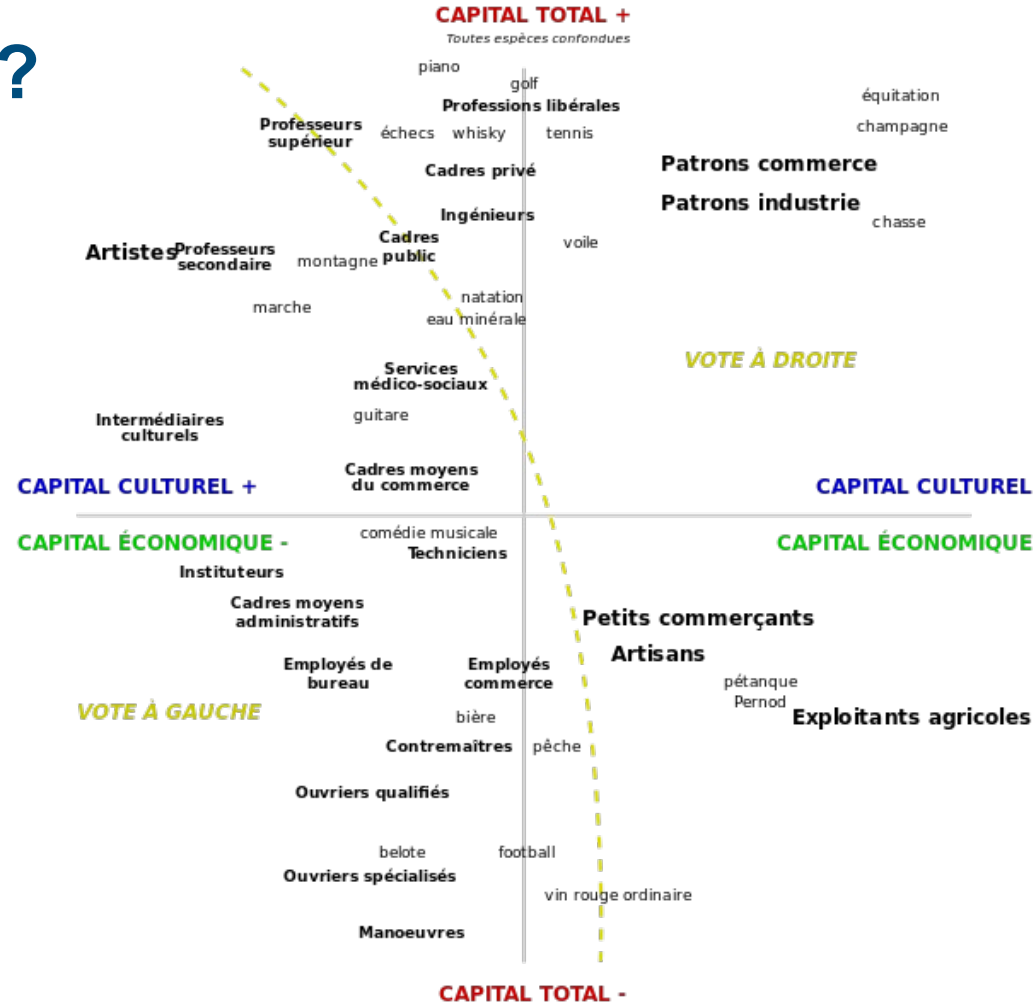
?

CAPITAL TOTAL +
Toutes espèces confondues

piano
golf
Professions libérales
équitation
champagne
Professeurs supérieur
échecs
whisky
tennis
Cadres privé
Patrons commerce
Patrons industrie
chasse
Ingénieurs
Artistes
Professeurs secondaire
montagne
Cadres public
voile
marche
natation
eau minérale
VOTE À DROITE
Services médico-sociaux
Intermédiaires culturels
guitare
Cadres moyens du commerce
CAPITAL CULTUREL +
CAPITAL CULTUREL
CAPITAL ÉCONOMIQUE -
comédie musicale
Techniciens
CAPITAL ÉCONOMIQUE
Instituteurs
Cadres moyens administratifs
Petits commerçants
Artisans
Employés de bureau
Employés commerce
pétanque
Pernod
VOTE À GAUCHE
Exploitants agricoles
bière
Contremaîtres
pêche
Ouvriers qualifiés
belote
football
Ouvriers spécialisés
vin rouge ordinaire
Manoeuvres
CAPITAL TOTAL -